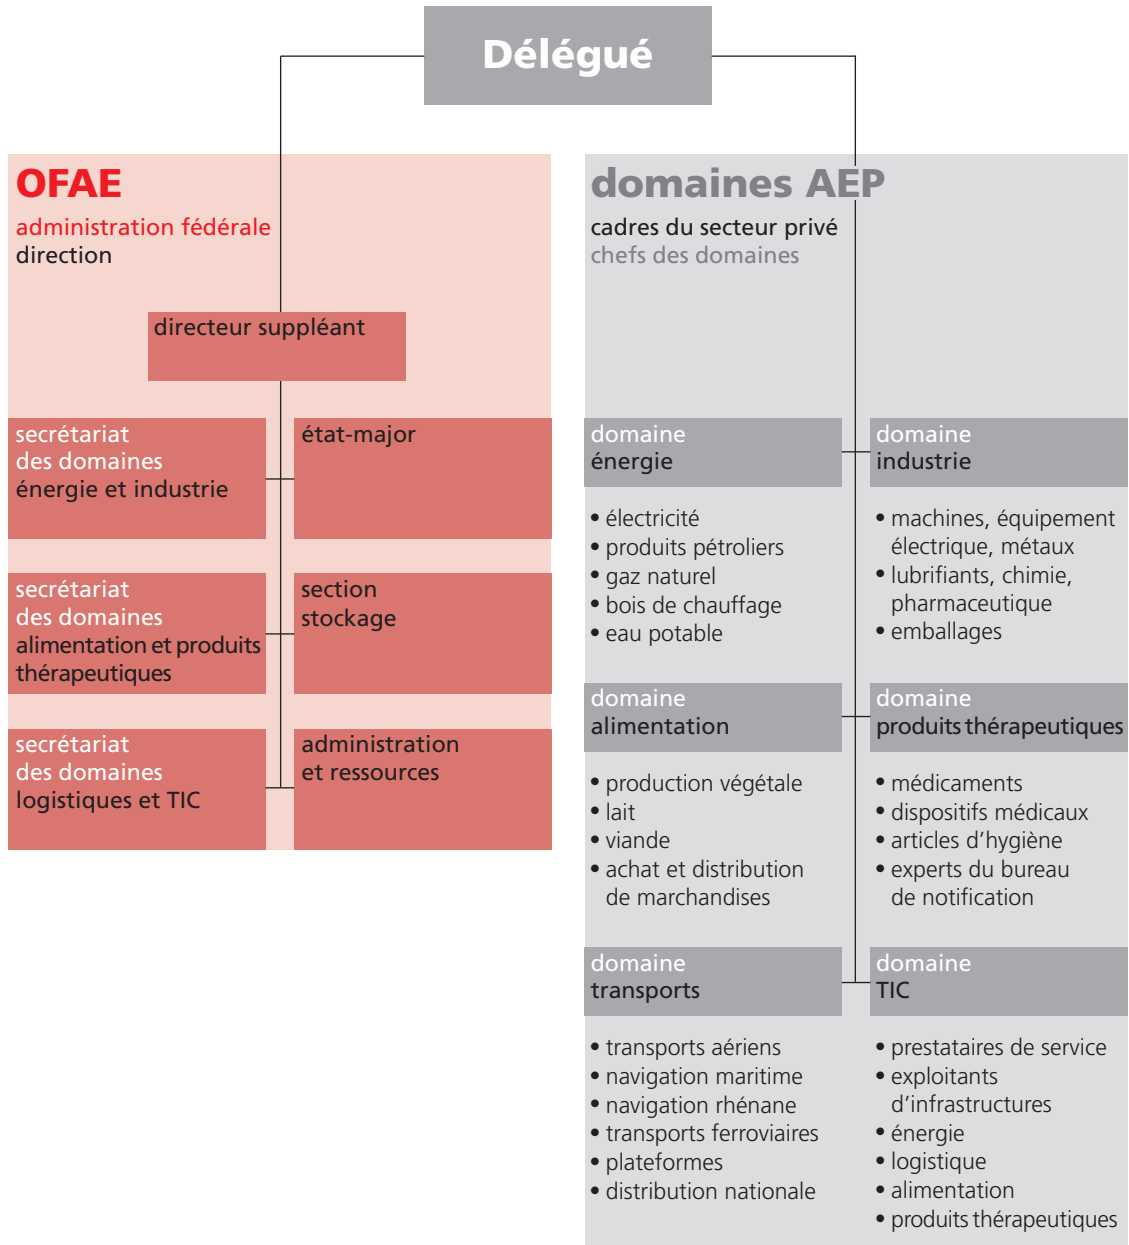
Délégué

OFAE
administration fédérale
direction

directeur suppléant

secrétariat des domaines énergie et industrie

état-major

secrétariat des domaines alimentation et produits thérapeutiques

section stockage

secrétariat des domaines logistiques et TIC

administration et ressources

domaines AEP
cadres du secteur privé
chefs des domaines

domaine énergie
• électricité
• produits pétroliers
• gaz naturel
• bois de chauffage
• eau potable

domaine industrie
• machines, équipement électrique, métaux
• lubrifiants, chimie, pharmaceutique
• emballages

domaine alimentation
• production végétale
• lait
• viande
• achat et distribution de marchandises

domaine produits thérapeutiques
• médicaments
• dispositifs médicaux
• articles d'hygiène
• experts du bureau de notification

domaine transports
• transports aériens
• navigation maritime
• navigation rhénane
• transports ferroviaires
• plateformes
• distribution nationale

domaine TIC
• prestataires de service
• exploitants d'infrastructures
• énergie
• logistique
• alimentation
• produits thérapeutiques